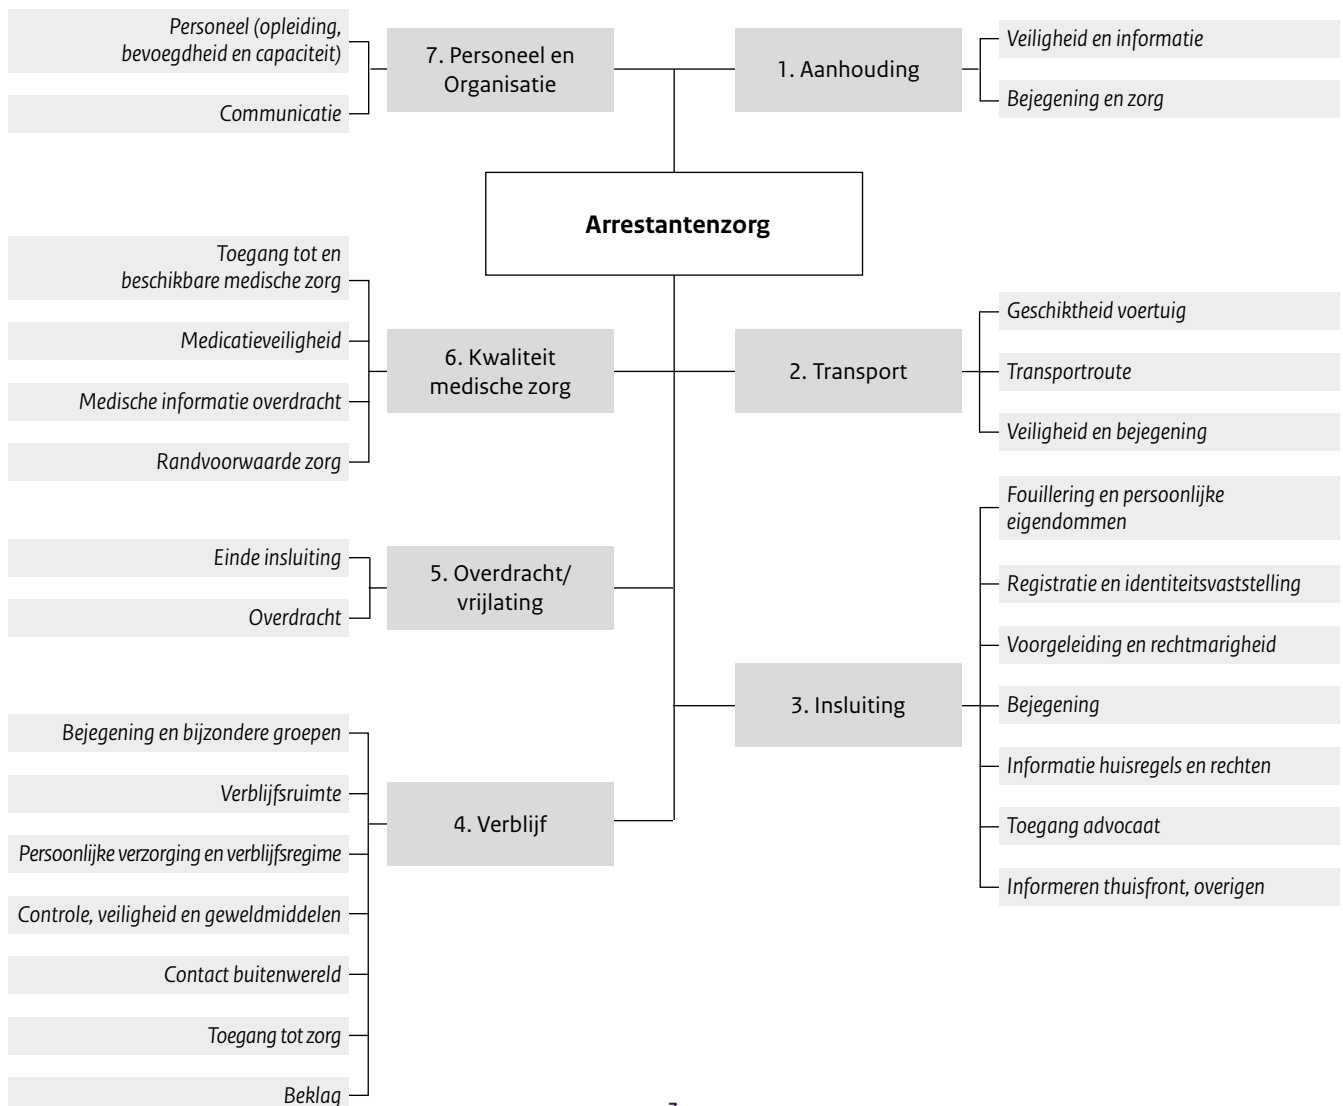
Personeel (opleiding, bevoegdheid en capaciteit)

Communicatie

7. Personeel en Organisatie

1. Aanhouding

Veiligheid en informatie

Bejegening en zorg

**Arrestantenzorg**

Toegang tot en beschikbare medische zorg

Medicatieveiligheid

Medische informatie overdracht

Randvoorwaarde zorg

6. Kwaliteit medische zorg

2. Transport

Geschiktheid voertuig

Transportroute

Veiligheid en bejegening

Fouillering en persoonlijke eigendommen

Einde insluiting

Overdracht

5. Overdracht/ vrijlating

Registratie en identiteitsvaststelling

Voorgeleiding en rechtmarigheid

3. Insluiting

Bejegening

Informatie huisregels en rechten

Toegang advocaat

Informeren thuisfront, overigen

Bejegening en bijzondere groepen

Verblijfsruimte

Persoonlijke verzorging en verblijfsregime

Controle, veiligheid en geweldmiddelen

Contact buitenwereld

Toegang tot zorg

Beklag

4. Verblijf

7